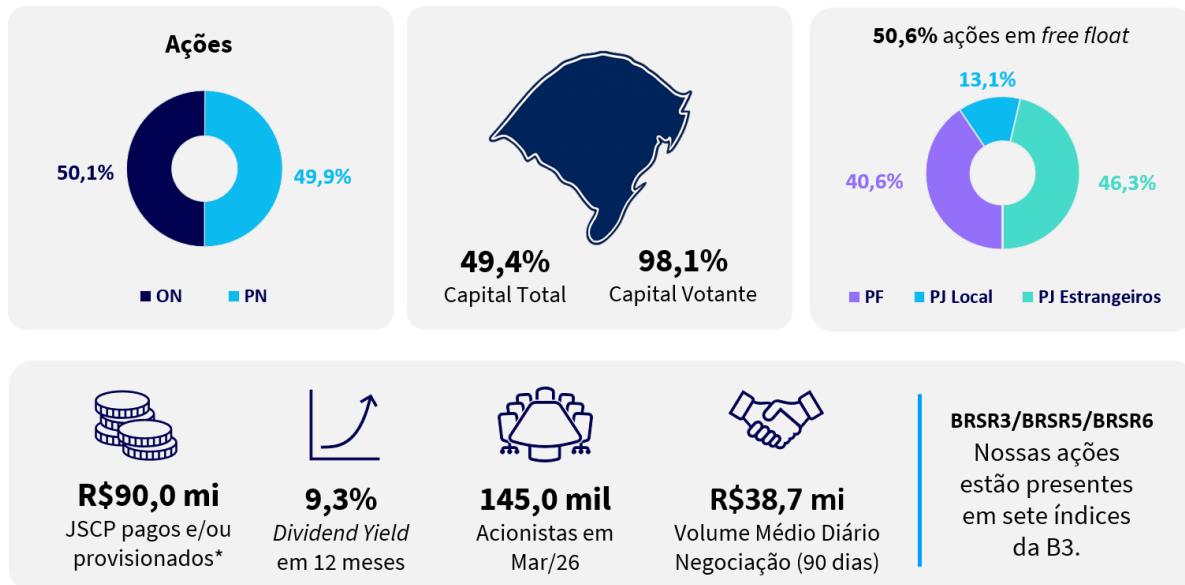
Ações

50,1%

49,9%

ON PN

49,4%
Capital Total

98,1%
Capital Votante

50,6% ações em free float

13,1%

40,6%

46,3%

PF PJ Local PJ Estrangeiros

R$90,0 mi
JSCP pagos e/ou provisionados*

9,3%
Dividend Yield em 12 meses

145,0 mil
Acionistas em Mar/26

R$38,7 mi
Volume Médio Diário Negociação (90 dias)

BRSR3/BRSR5/BRSR6
Nossas ações estão presentes em sete índices da B3.